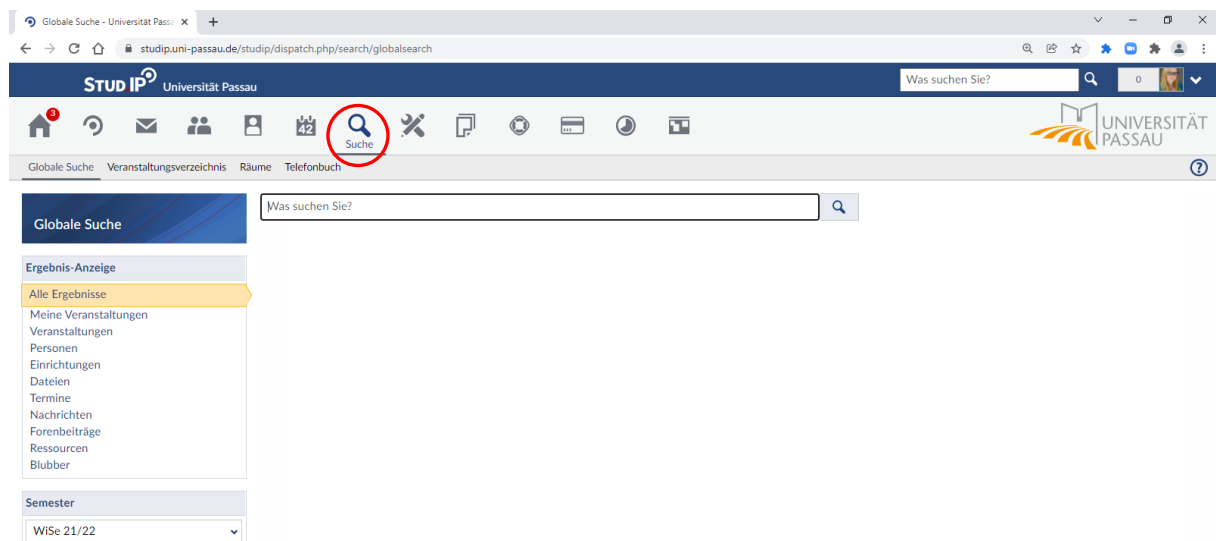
Globale Suche - Universität Passa ×

studip.uni-passau.de/studip/dispatch.php/search/globalsearch

STUD IP Universität Passau

Was suchen Sie?

0

3

42

Suche

UNIVERSITÄT PASSAU

Globale Suche Veranstaltungsverzeichnis Räume Telefonbuch

Globale Suche

Was suchen Sie?

Ergebnis-Anzeige

Alle Ergebnisse
Meine Veranstaltungen
Veranstaltungen
Personen
Einrichtungen
Dateien
Termine
Nachrichten
Forenbeiträge
Ressourcen
Blubber

Semester

WiSe 21/22